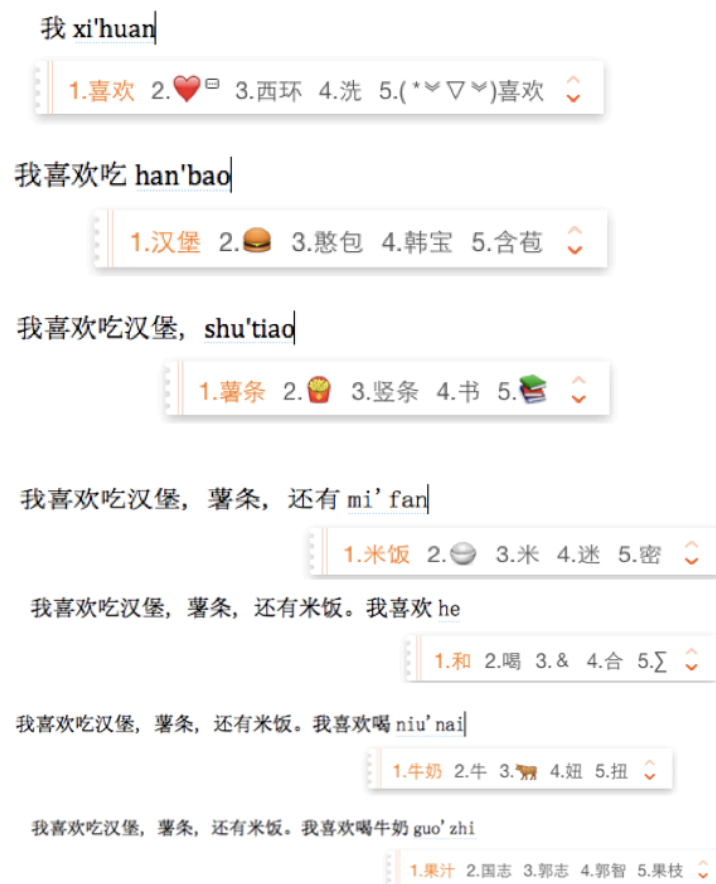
我 xi'huan

1.喜欢 2.❤ 3.西环 4.洗 5.(*︾▽︾)喜欢

我喜欢吃 han'bao

1.汉堡 2.🍔 3.憨包 4.韩宝 5.含苞

我喜欢吃汉堡，shu'tiao

1.薯条 2.🍟 3.竖条 4.书 5.📚

我喜欢吃汉堡，薯条，还有 mi'fan

1.米饭 2.🍚 3.米 4.迷 5.密

我喜欢吃汉堡，薯条，还有米饭。我喜欢 he

1.和 2.喝 3.& 4.合 5.∑

我喜欢吃汉堡，薯条，还有米饭。我喜欢喝 niu'nai

1.牛奶 2.牛 3.🐂 4.妞 5.扭

我喜欢吃汉堡，薯条，还有米饭。我喜欢喝牛奶 guo'zhi

1.果汁 2.国志 3.郭志 4.郭智 5.果枝